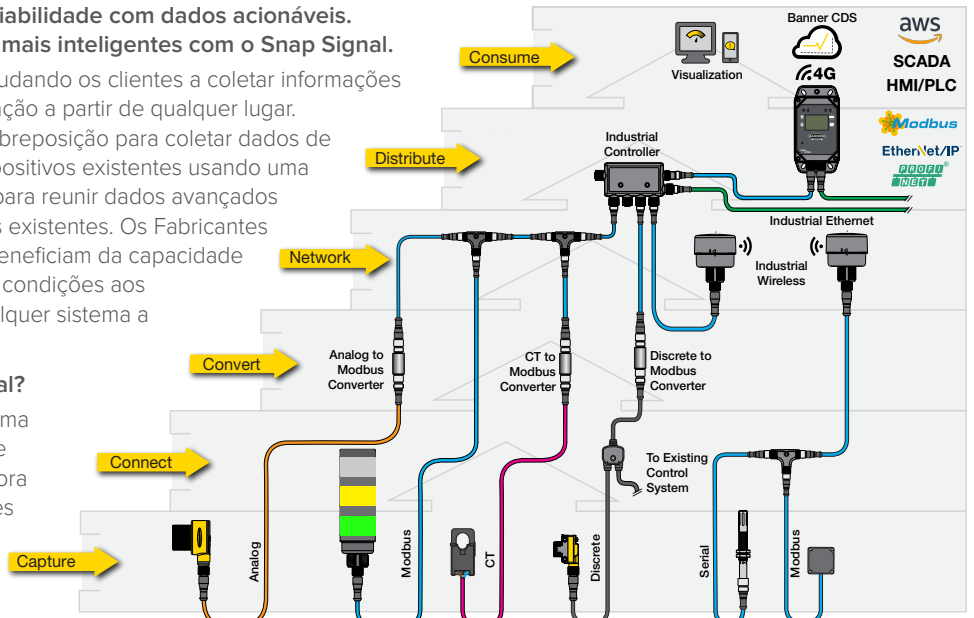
iabilidade com dados acionáveis.
mais inteligentes com o Snap Signal.

udando os clientes a coletar informações
ção a partir de qualquer lugar.
breposição para coletar dados de
ositivos existentes usando uma
para reunir dados avançados
s existentes. Os Fabricantes
eneficiam da capacidade
condições aos
lquer sistema a

al?

ma
e
ora
es

Consume
Distribute
Network
Convert
Connect
Capture

Visualization
Banner CDS
4G
aws
SCADA
HMI/PLC
Modbus
EtherNet/IP
PROFI NET
Industrial Controller
Industrial Ethernet
Industrial Wireless
Analog to Modbus Converter
CT to Modbus Converter
Discrete to Modbus Converter
To Existing Control System
Analog
Modbus
CT
Discrete
Serial
Modbus